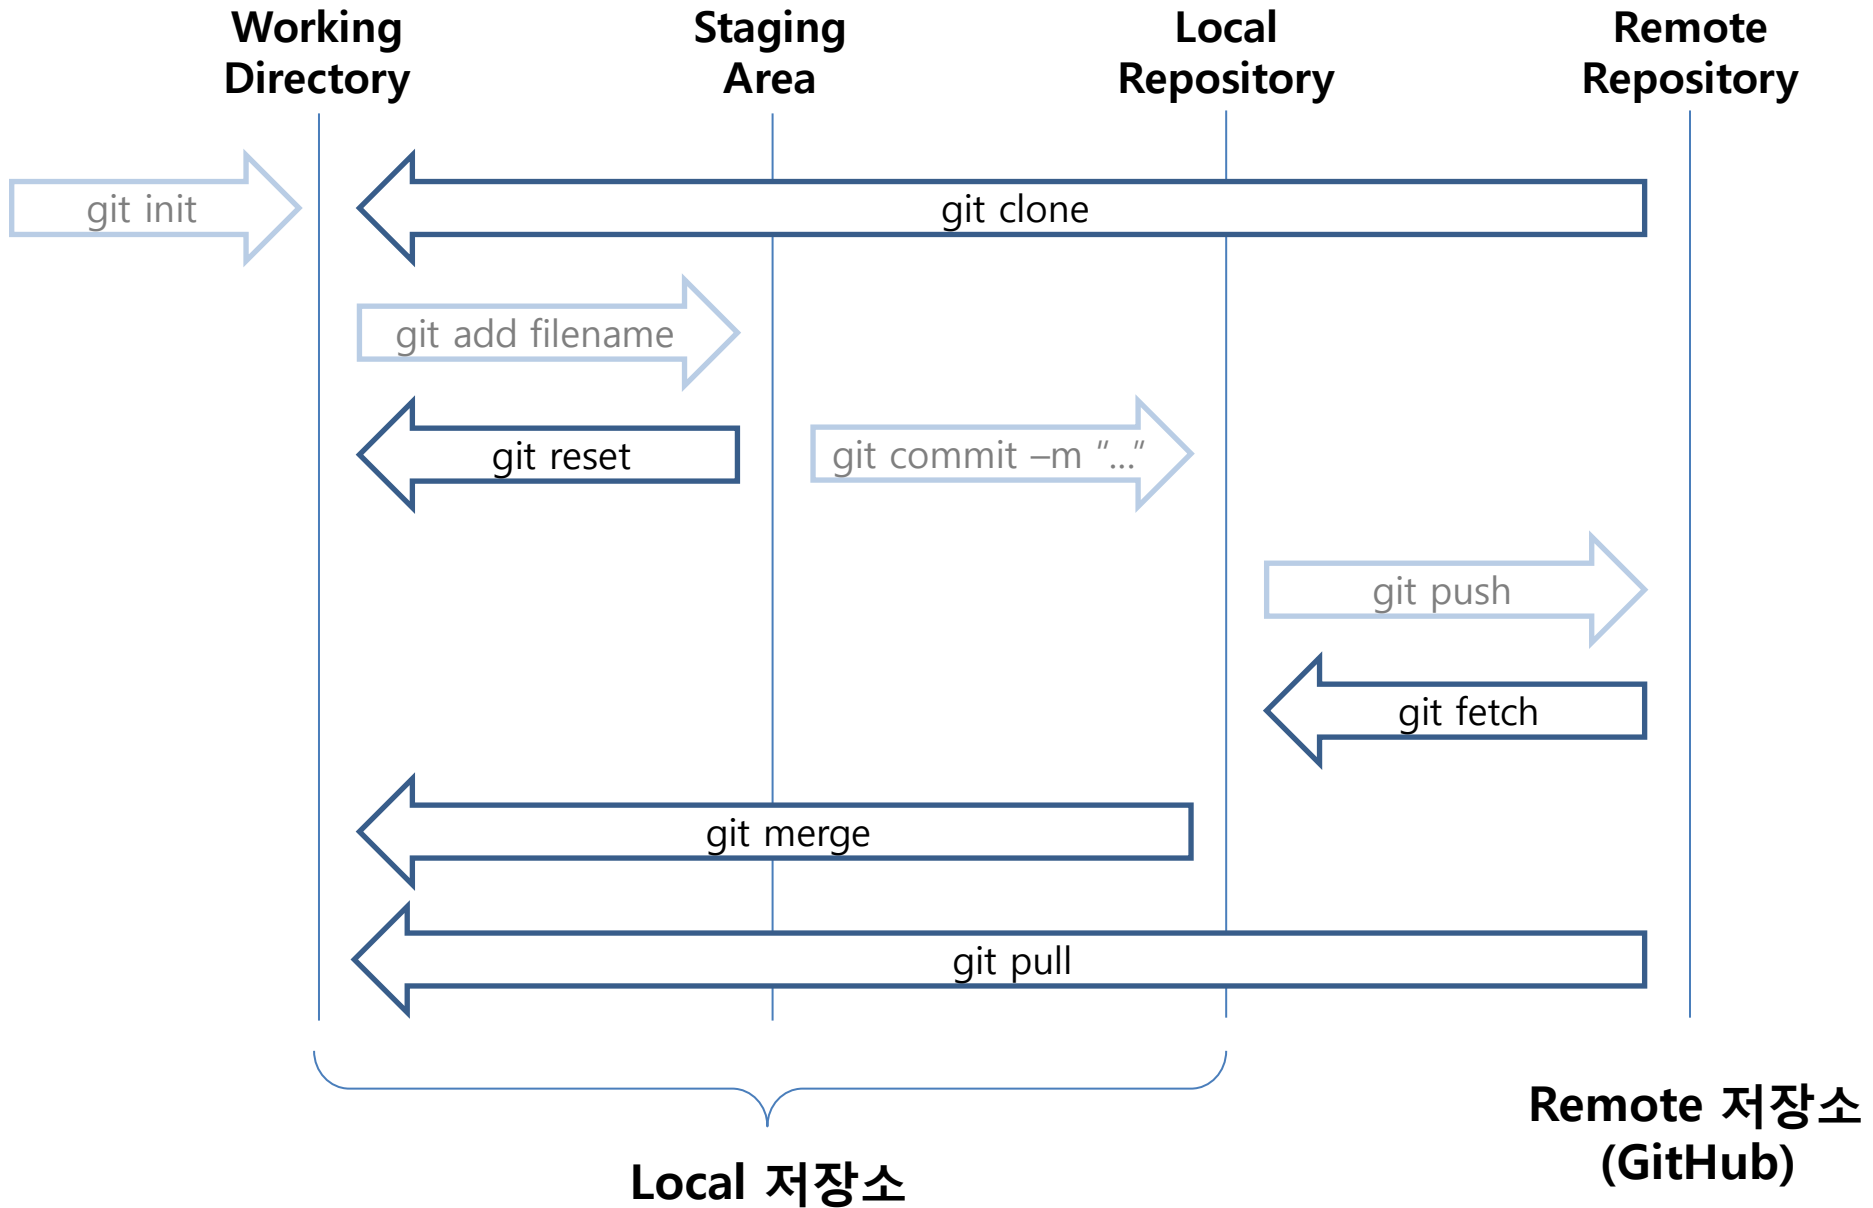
Working Directory

Staging Area

Local Repository

Remote Repository

git init

git clone

git add filename

git reset

git commit –m "..."

git push

git fetch

git merge

git pull

Remote 저장소 (GitHub)

Local 저장소